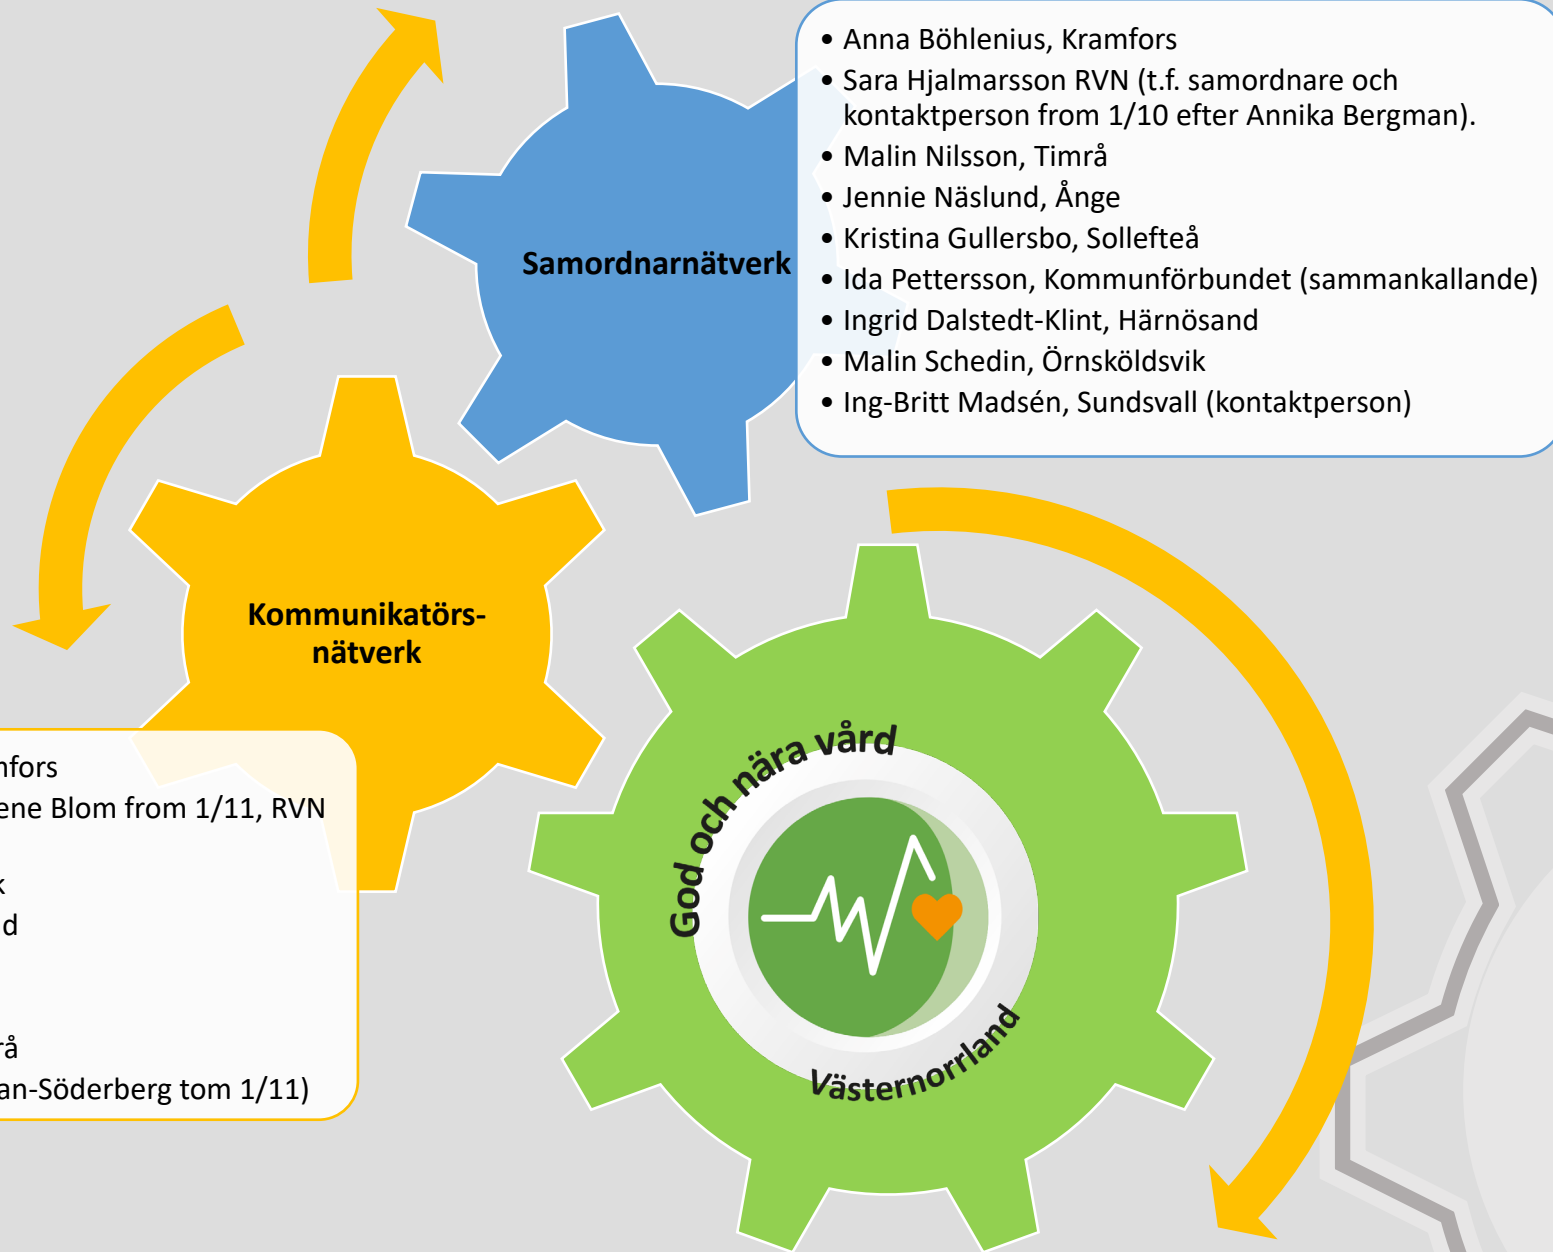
- Anna Böhlenius, Kramfors
- Sara Hjalmarsson RVN (t.f. samordnare och kontaktperson from 1/10 efter Annika Bergman).
- Malin Nilsson, Timrå
- Jennie Näslund, Ånge
- Kristina Gullersbo, Sollefteå
- Ida Pettersson, Kommunförbundet (sammankallande)
- Ingrid Dalstedt-Klint, Härnösand
- Malin Schedin, Örnsköldsvik
- Ing-Britt Madsén, Sundsvall (kontaktperson)

Samordnarnätverk

Kommunikatörs-nätverk

nfors
ene Blom from 1/11, RVN
k
d
rå
an-Söderberg tom 1/11)

God och nära vård
Västernorrland